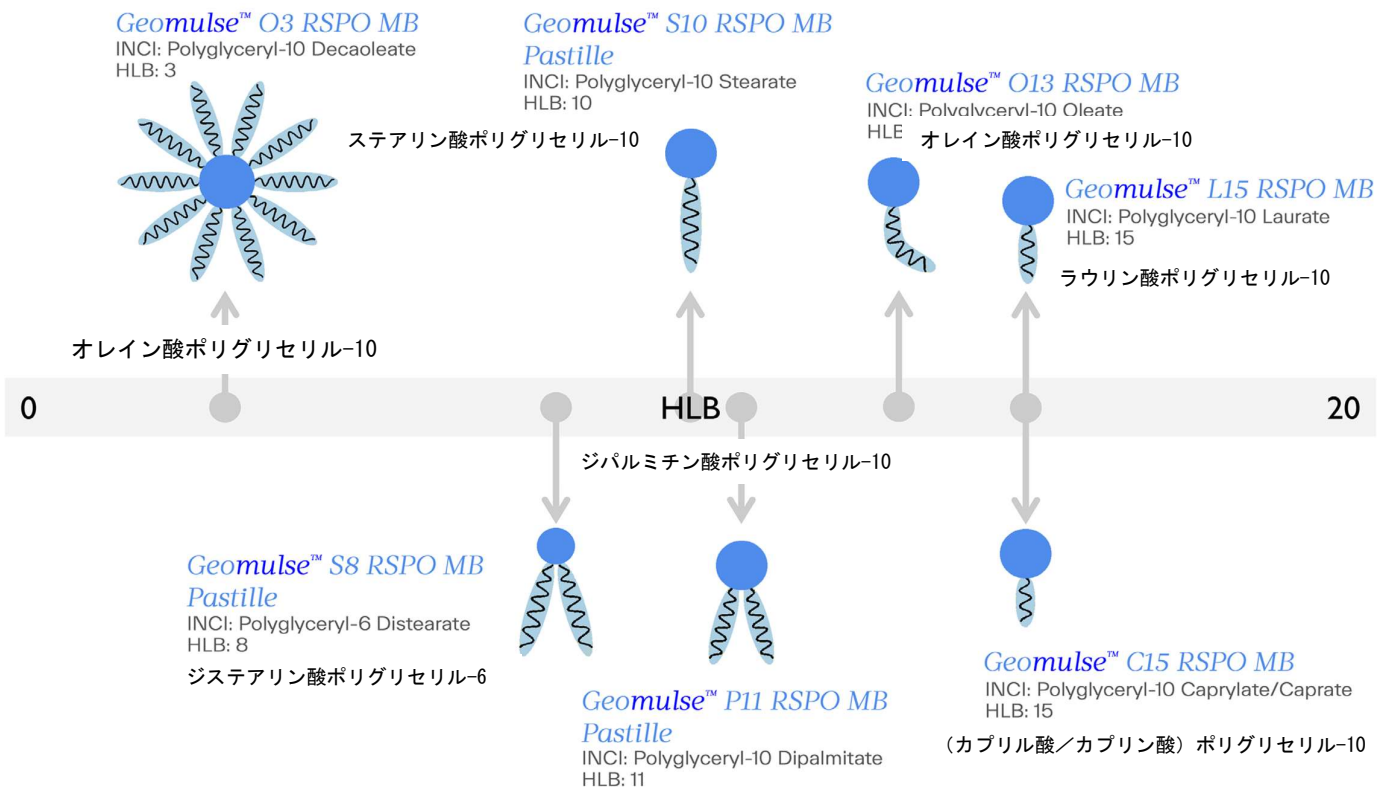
Geomulse™ O3 RSPO MB
INCI: Polyglyceryl-10 Decaoleate
HLB: 3

オレイン酸ポリグリセリル-10

Geomulse™ S10 RSPO MB Pastille
INCI: Polyglyceryl-10 Stearate
HLB: 10

ステアリン酸ポリグリセリル-10

Geomulse™ O13 RSPO MB
INCI: Polyglyceryl-10 Oleate
HLB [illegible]

オレイン酸ポリグリセリル-10

Geomulse™ L15 RSPO MB
INCI: Polyglyceryl-10 Laurate
HLB: 15

ラウリン酸ポリグリセリル-10

0 HLB 20

ジパルミチン酸ポリグリセリル-10

Geomulse™ S8 RSPO MB Pastille
INCI: Polyglyceryl-6 Distearate
HLB: 8

ジステアリン酸ポリグリセリル-6

Geomulse™ P11 RSPO MB Pastille
INCI: Polyglyceryl-10 Dipalmitate
HLB: 11

Geomulse™ C15 RSPO MB
INCI: Polyglyceryl-10 Caprylate/Caprate
HLB: 15

（カプリル酸／カプリン酸）ポリグリセリル-10